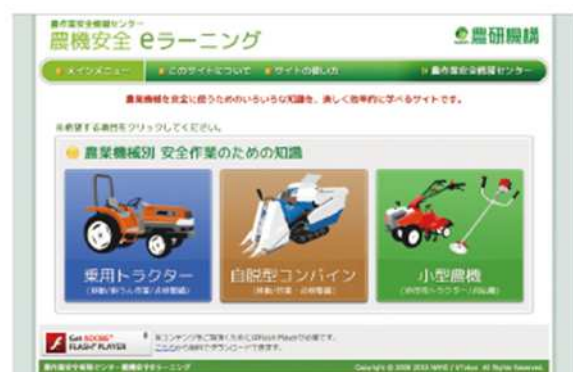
農作業安全情報センター
農機安全 eラーニング

農研機構

メインメニュー　このサイトについて　サイトの使い方　農作業安全情報センター

農業機械を安全に使うためのいろいろな知識を、楽しく効率的に学べるサイトです。

※希望する機種をクリックしてください。

農業機械別 安全作業のための知識

乗用トラクター
([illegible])

自脱型コンバイン
([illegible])

小型農機
([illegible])

Get ADOBE FLASH PLAYER

本コンテンツをご覧頂くためにはFlash Playerが必要です。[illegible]から無料でダウンロードできます。

農作業安全情報センター・農機安全eラーニング

Copyright © 2009 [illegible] All Rights Reserved.